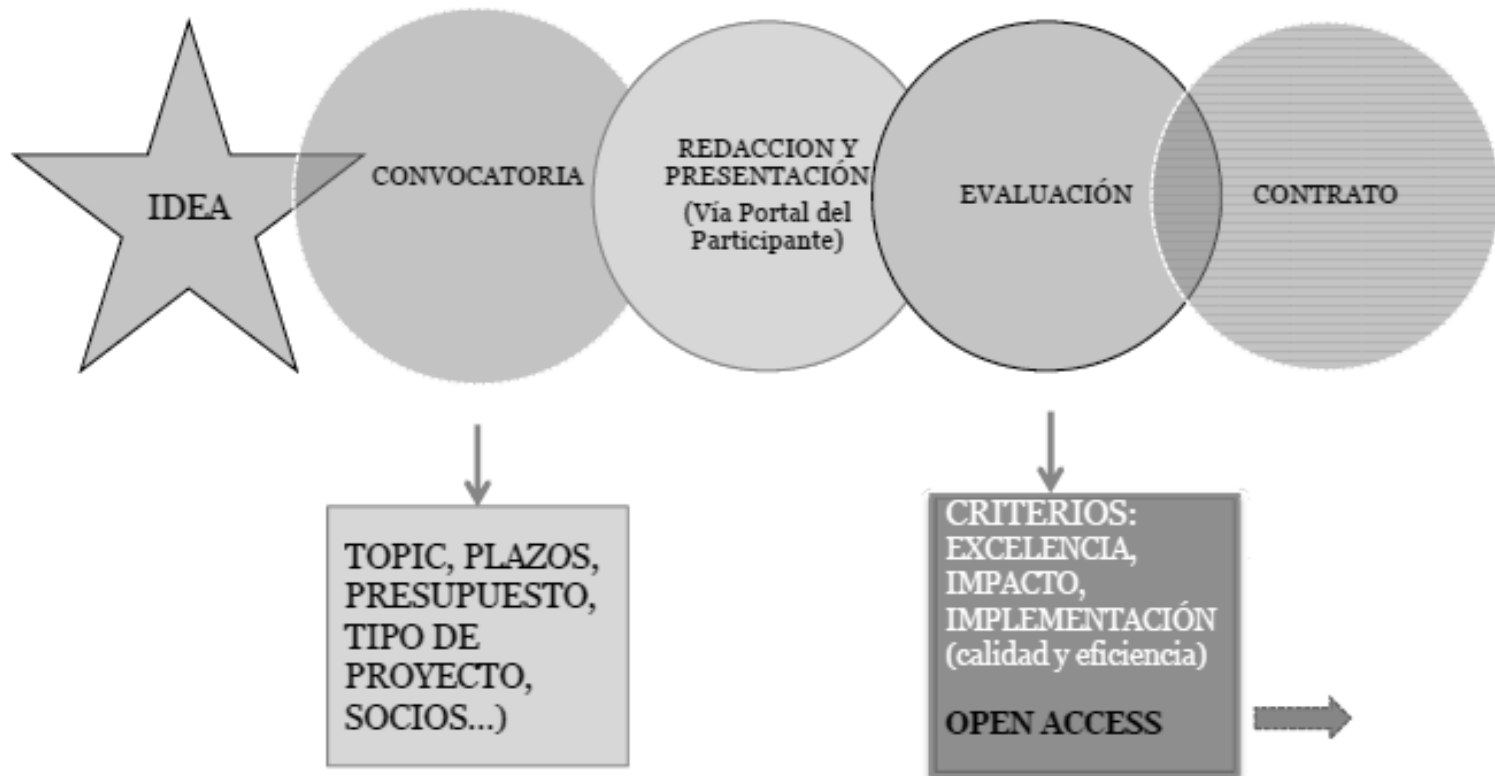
IDEA

CONVOCATORIA

REDACCION Y PRESENTACIÓN (Vía Portal del Participante)

EVALUACIÓN

CONTRATO

TOPIC, PLAZOS, PRESUPUESTO, TIPO DE PROYECTO, SOCIOS...)

CRITERIOS: EXCELENCIA, IMPACTO, IMPLEMENTACIÓN (calidad y eficiencia)

OPEN ACCESS